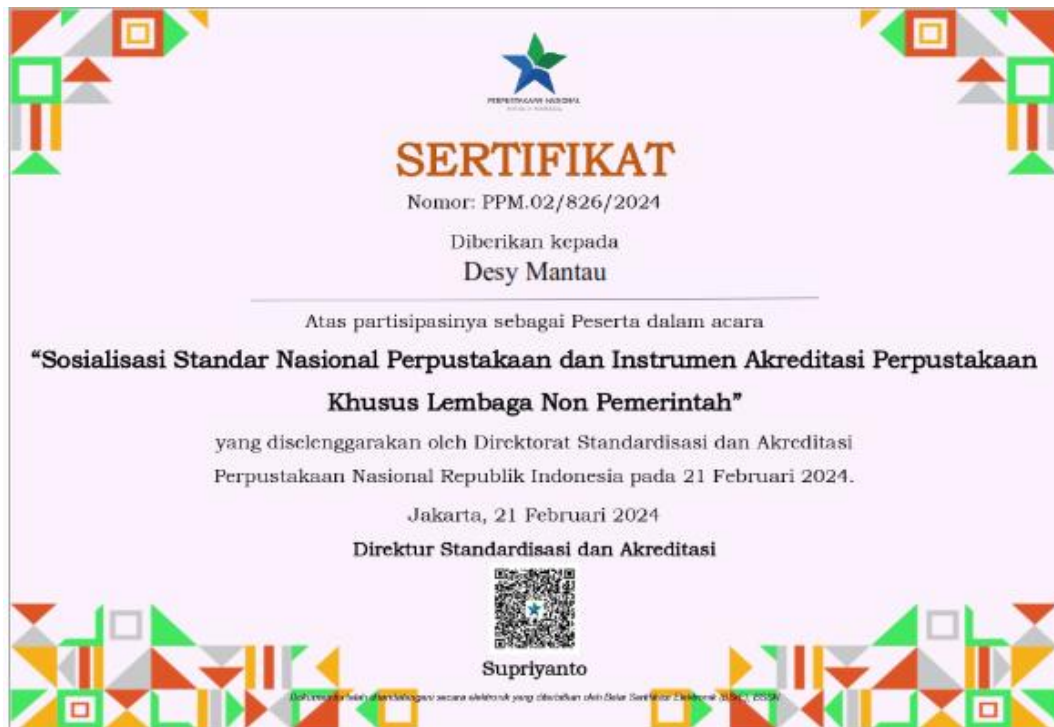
PERPUSTAKAAN NASIONAL
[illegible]

SERTIFIKAT

Nomor: PPM.02/826/2024

Diberikan kepada

Desy Mantau

Atas partisipasinya sebagai Peserta dalam acara

“Sosialisasi Standar Nasional Perpustakaan dan Instrumen Akreditasi Perpustakaan Khusus Lembaga Non Pemerintah”

yang diselenggarakan oleh Direktorat Standardisasi dan Akreditasi Perpustakaan Nasional Republik Indonesia pada 21 Februari 2024.

Jakarta, 21 Februari 2024

Direktur Standardisasi dan Akreditasi

Supriyanto

Dokumen ini telah ditandatangani secara elektronik yang diterbitkan oleh Balai Sertifikasi Elektronik (BSrE), BSSN